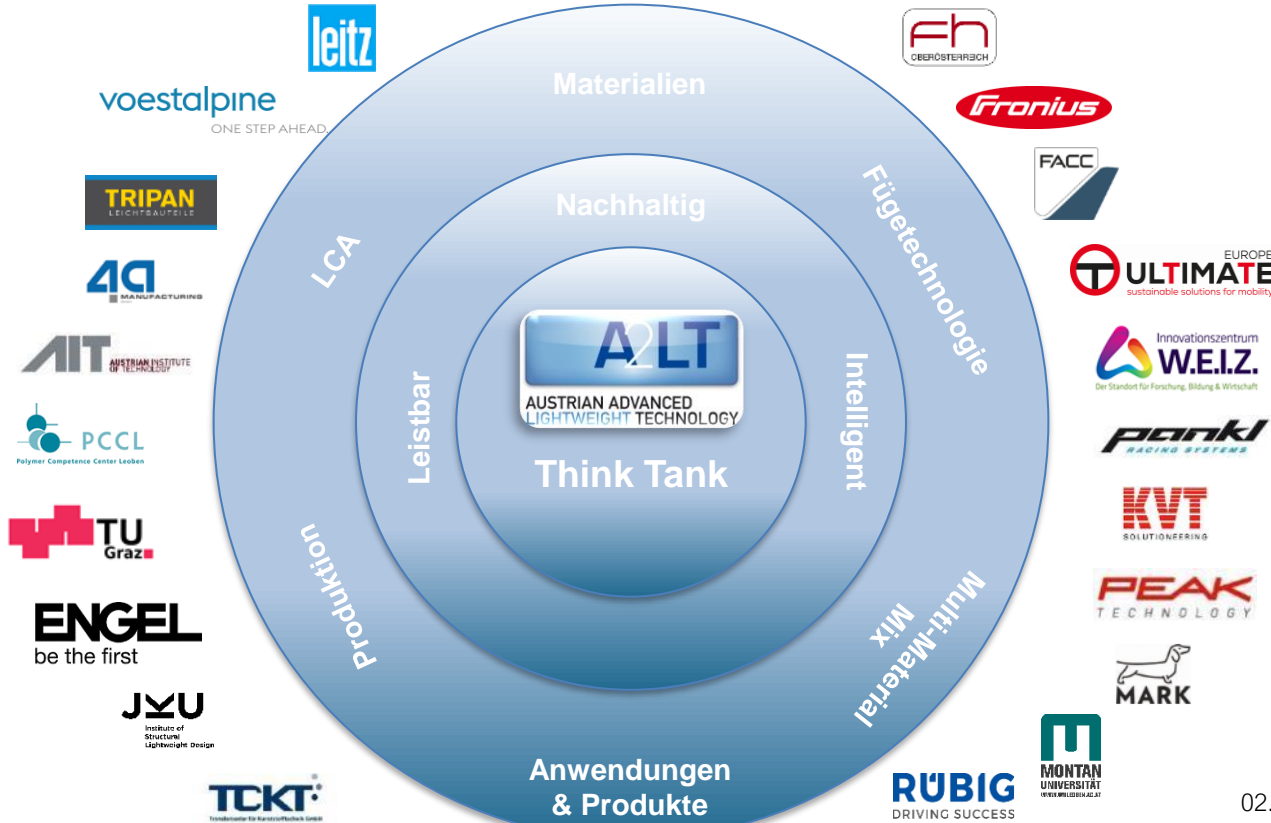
leitz

voestalpine
ONE STEP AHEAD.

TRIPAN
LEICHTBAUTEILE

4a
MANUFACTURING

AIT AUSTRIAN INSTITUTE OF TECHNOLOGY

PCCL
Polymer Competence Center Leoben

TU Graz

ENGEL
be the first

JKU
Institute of Structural Lightweight Design

TCKT
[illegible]

Materialien

Nachhaltig

LCA

Fügetechnologie

A2LT
AUSTRIAN ADVANCED LIGHTWEIGHT TECHNOLOGY

Leistbar

Intelligent

Think Tank

Produktion

Multi-Material Mix

Anwendungen & Produkte

fh OBERÖSTERREICH

Fronius

FACC

EUROPE
ULTIMATE
sustainable solutions for mobility

Innovationszentrum
W.E.I.Z.
Der Standort für Forschung, Bildung & Wirtschaft

pankl
RACING SYSTEMS

KVT
SOLUTIONEERING

PEAK
TECHNOLOGY

MARK

MONTAN UNIVERSITÄT
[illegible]

RÜBIG
DRIVING SUCCESS

02.